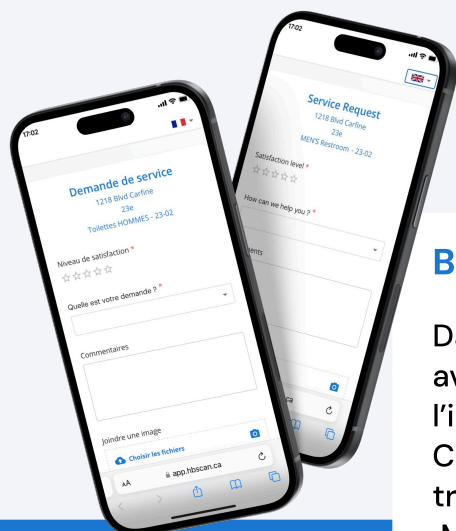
17:02

Demande de service
1218 Blvd Carfine
23e
Toilettes HOMMES - 23-02

Niveau de satisfaction *

Quelle est votre demande ? *

Commentaires

Joindre une image

Choisir les fichiers

AA app.hbscan.ca

17:02

Service Request
1218 Blvd Carfine
23e
MEN'S Restroom - 23-02

Satisfaction level *

How can we help you ? *

ents

B

D
av
l'i
C
tr